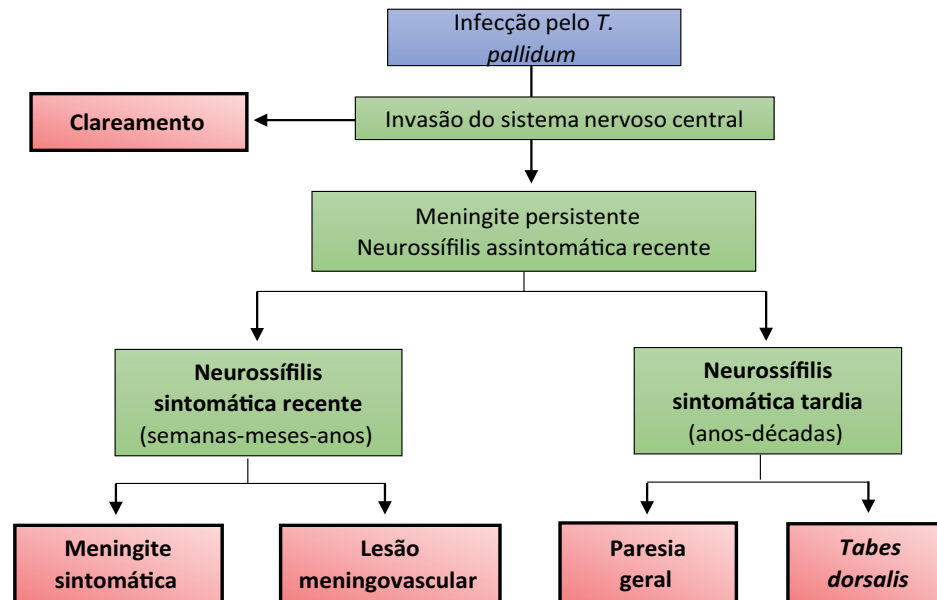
Infecção pelo *T. pallidum*

Clareamento

Invasão do sistema nervoso central

Meningite persistente
Neurossífilis assintomática recente

**Neurossífilis sintomática recente**
(semanas-meses-anos)

**Neurossífilis sintomática tardia**
(anos-décadas)

**Meningite sintomática**

**Lesão meningovascular**

**Paresia geral**

***Tabes dorsalis***